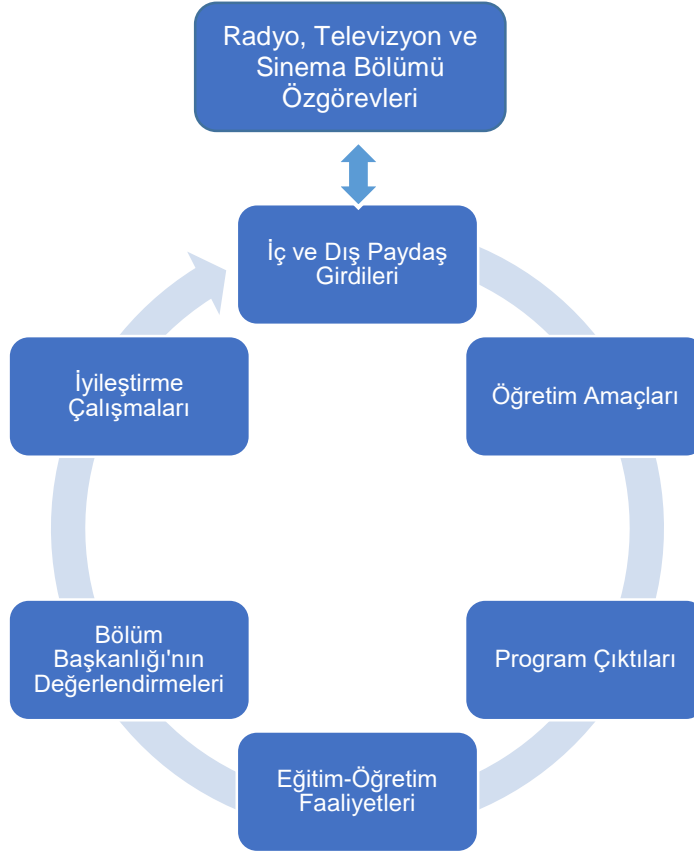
Radyo, Televizyon ve Sinema Bölümü Özgörevleri

İç ve Dış Paydaş Girdileri

Öğretim Amaçları

Program Çıktıları

Eğitim-Öğretim Faaliyetleri

Bölüm Başkanlığı'nın Değerlendirmeleri

İyileştirme Çalışmaları